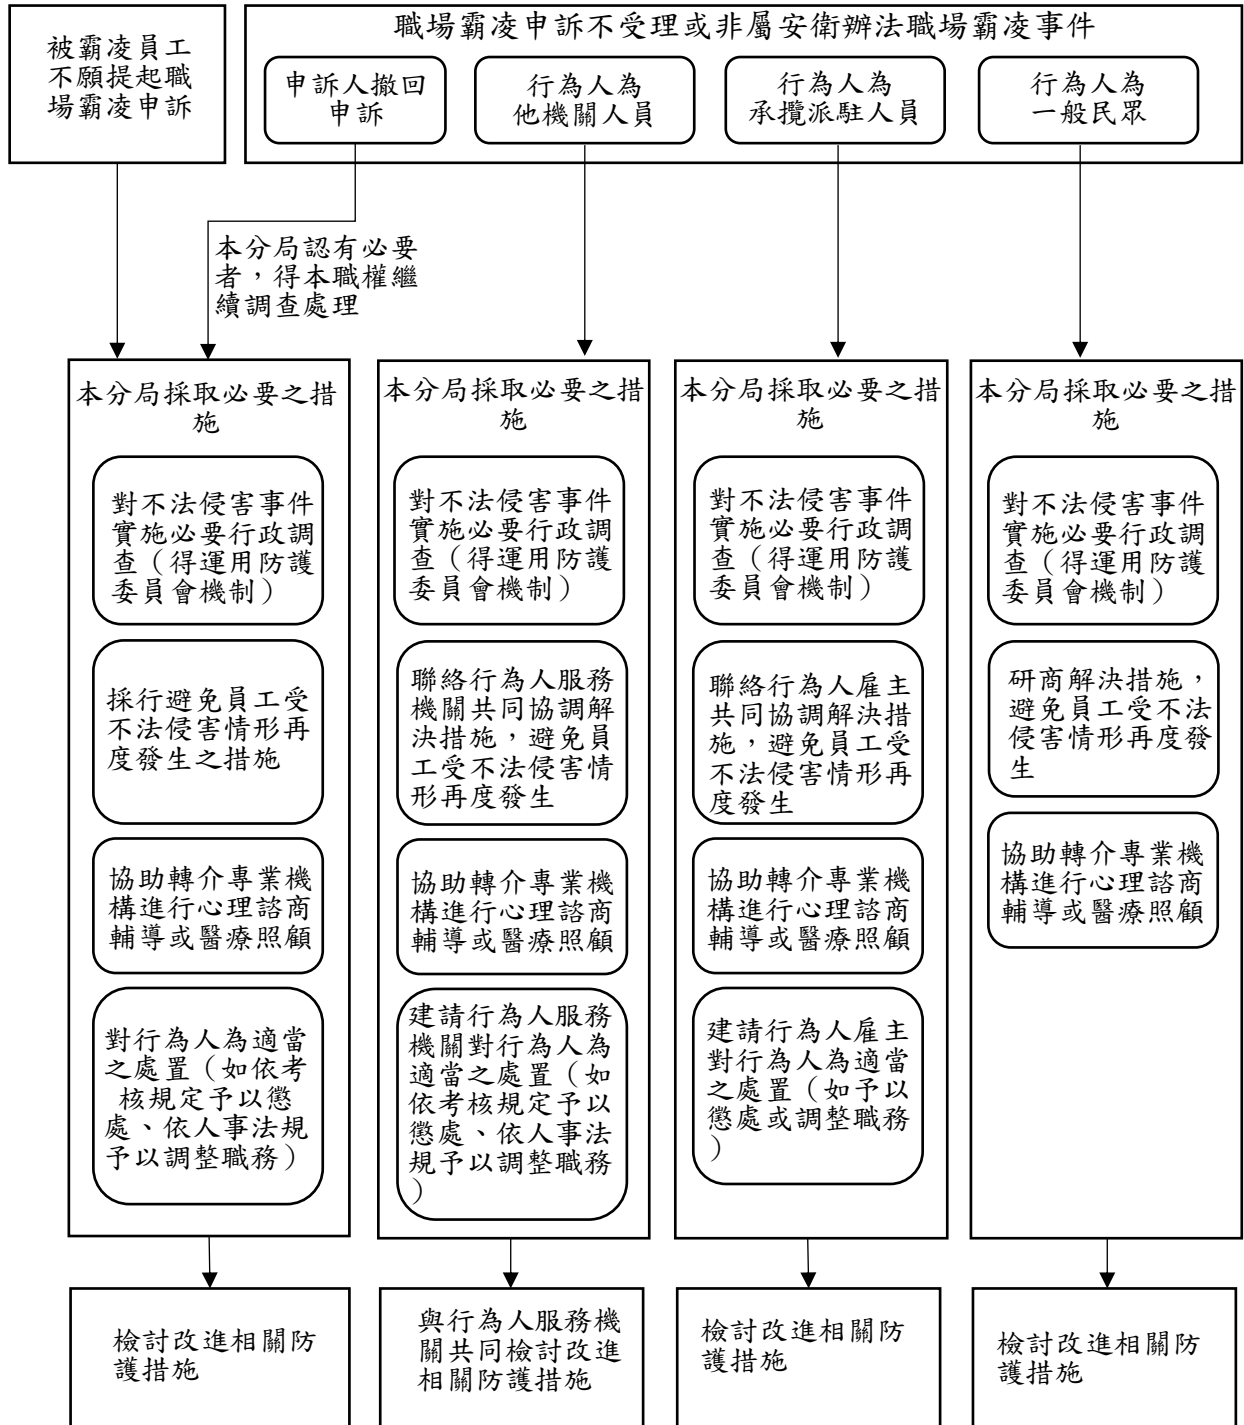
被霸凌員工不願提起職場霸凌申訴

職場霸凌申訴不受理或非屬安衛辦法職場霸凌事件

申訴人撤回申訴

行為人為他機關人員

行為人為承攬派駐人員

行為人為一般民眾

本分局認有必要者，得本職權繼續調查處理

本分局採取必要之措施

對不法侵害事件實施必要行政調查（得運用防護委員會機制）

採行避免員工受不法侵害情形再度發生之措施

協助轉介專業機構進行心理諮商輔導或醫療照顧

對行為人為適當之處置（如依考核規定予以懲處、依人事法規予以調整職務）

本分局採取必要之措施

對不法侵害事件實施必要行政調查（得運用防護委員會機制）

聯絡行為人服務機關共同協調解決措施，避免員工受不法侵害情形再度發生

協助轉介專業機構進行心理諮商輔導或醫療照顧

建請行為人服務機關對行為人為適當之處置（如依考核規定予以懲處、依人事法規予以調整職務）

本分局採取必要之措施

對不法侵害事件實施必要行政調查（得運用防護委員會機制）

聯絡行為人雇主共同協調解決措施，避免員工受不法侵害情形再度發生

協助轉介專業機構進行心理諮商輔導或醫療照顧

建請行為人雇主對行為人為適當之處置（如予以懲處或調整職務）

本分局採取必要之措施

對不法侵害事件實施必要行政調查（得運用防護委員會機制）

研商解決措施，避免員工受不法侵害情形再度發生

協助轉介專業機構進行心理諮商輔導或醫療照顧

檢討改進相關防護措施

與行為人服務機關共同檢討改進相關防護措施

檢討改進相關防護措施

檢討改進相關防護措施